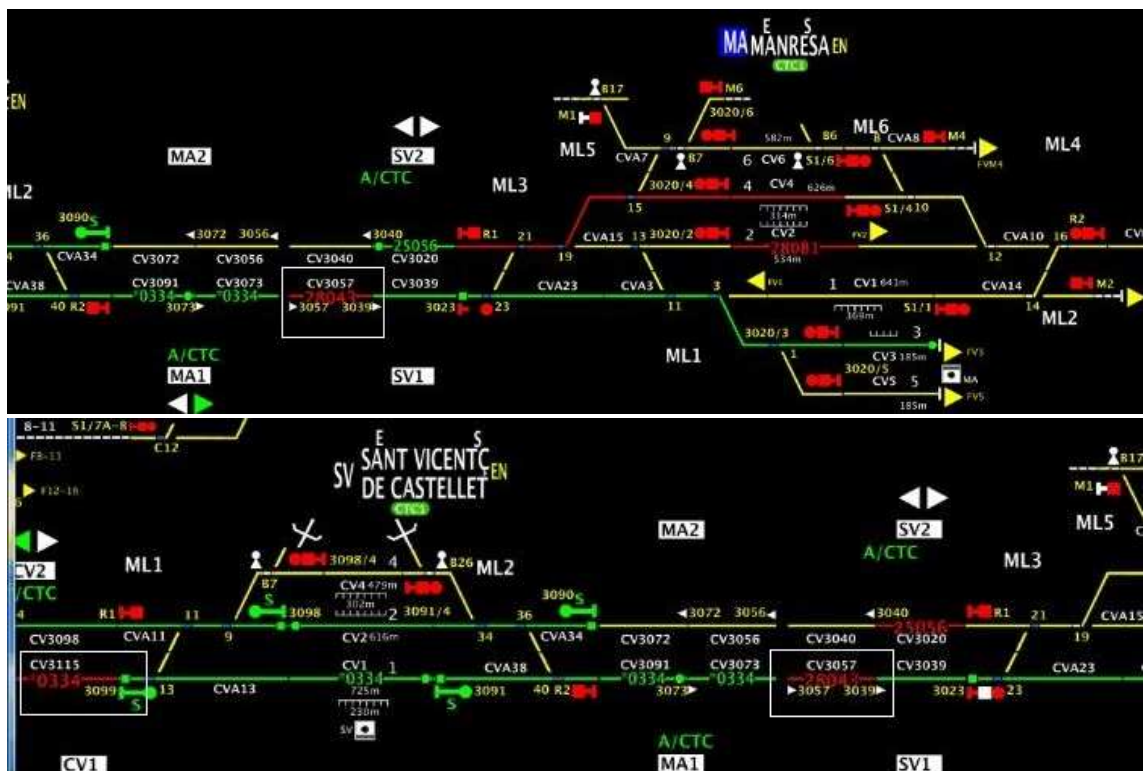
MA E MANRESA S EN
CTC1
EN
B17
M6
M1
3020/6
9
582m
B6
ML6
CVA8
M4
ML5
CVA7
B7
6
CV6
S1/6
FVM4
ML4
MA2
SV2
A/CTC
ML3
3020/4
4
CV4
626m
L2
15
314m
S1/410
3090
S
36
3072
3056
3040
R1
21
19
CVA15
13
3020/2
2
CV2
FV2
R2
CVA34
CV3072
CV3056
CV3040
25056
CV3020
28081
534m
12
CVA10
16
CVA38
CV3091
CV3073
CV3057
CV3039
CVA23
CVA3
3
FV1
1
CV1 641m
CVA14
M2
0334
0334
28043
369m
S1/1
91
40 R2
3073
3057
3039
3023
23
11
14
ML2
3020/3
3
A/CTC
ML1
CV3 185m
FV3
MA1
SV1
1
3020/5
MA
CV5
5
185m
FV5
8-11
S1/7A-8
C12
F8-13
F12-16
SV E SANT VICENÇ S EN DE CASTELLET
CTC1
MA2
SV2
B17
M1
ML5
A/CTC
CV2
ML1
3098/4
4
B26
ML2
ML3
/CTC
B7
CV4 479m
S
302m
R1
11
9
3098
2
3091/4
36
3090
S
3072
3056
3040
R1
21
19
CVA15
CV3098
CVA11
CV2 616m
34
CVA34
CV3072
CV3056
CV3040
25056
CV3020
CV3115
CV1
1
CVA38
CV3091
CV3073
CV3057
CV3039
CVA23
0334
3099
13
CVA13
0334
725m
3091
40 R2
0334
3073
0334
28043
3057
3039
3023
23
S
S
220m
SV
A/CTC
CV1
MA1
SV1